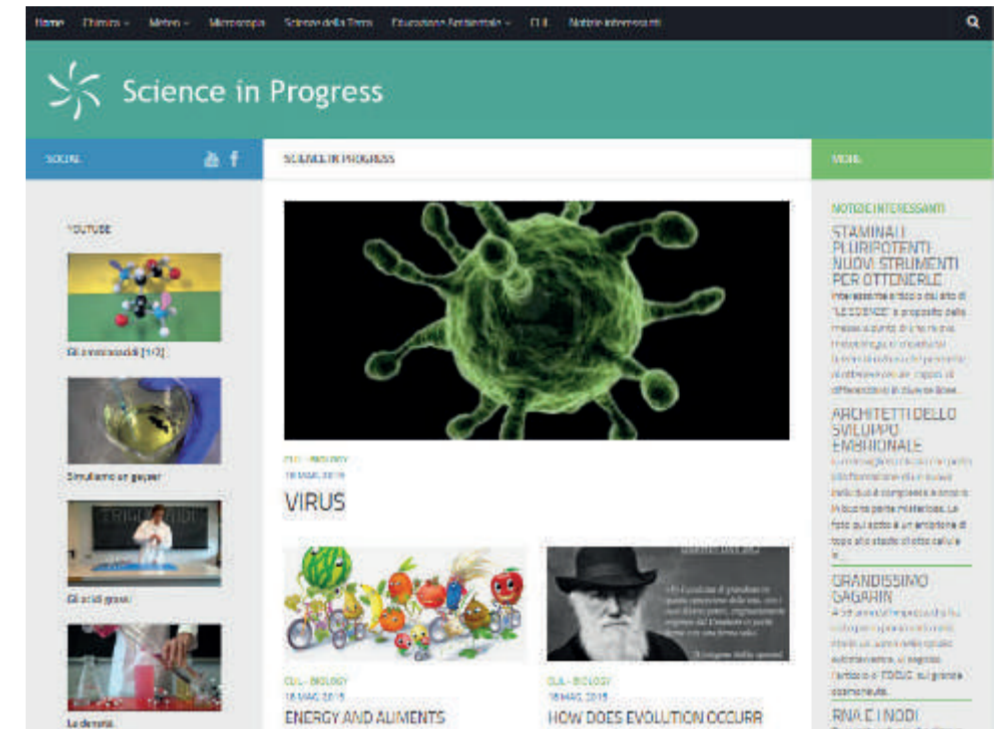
Home Chimica Meteo Microscopia Scienze della Terra Educazione Ambientale CLIL Notizie interessanti

Science in Progress

SOCIAL

SCIENCE IN PROGRESS

NEWS

YOUTUBE

Gli amminoacidi [1/2]

Simuliamo un geyser

Gli acidi grassi

La densità

CLIL - BIOLOGY
18 MAG, 2015

VIRUS

CLIL - BIOLOGY
18 MAG, 2015

ENERGY AND ALIMENTS

CLIL - BIOLOGY
18 MAG, 2015

HOW DOES EVOLUTION OCCURR

NOTIZIE INTERESSANTI

STAMINALI PLURIPOTENTI NUOVI STRUMENTI PER OTTENERLE

Interessante articolo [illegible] "LE SCIENZE" a proposito della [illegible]

ARCHITETTI DELLO SVILUPPO EMBRIONALE

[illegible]

GRANDISSIMO GAGARIN

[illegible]

RNA E I NODI